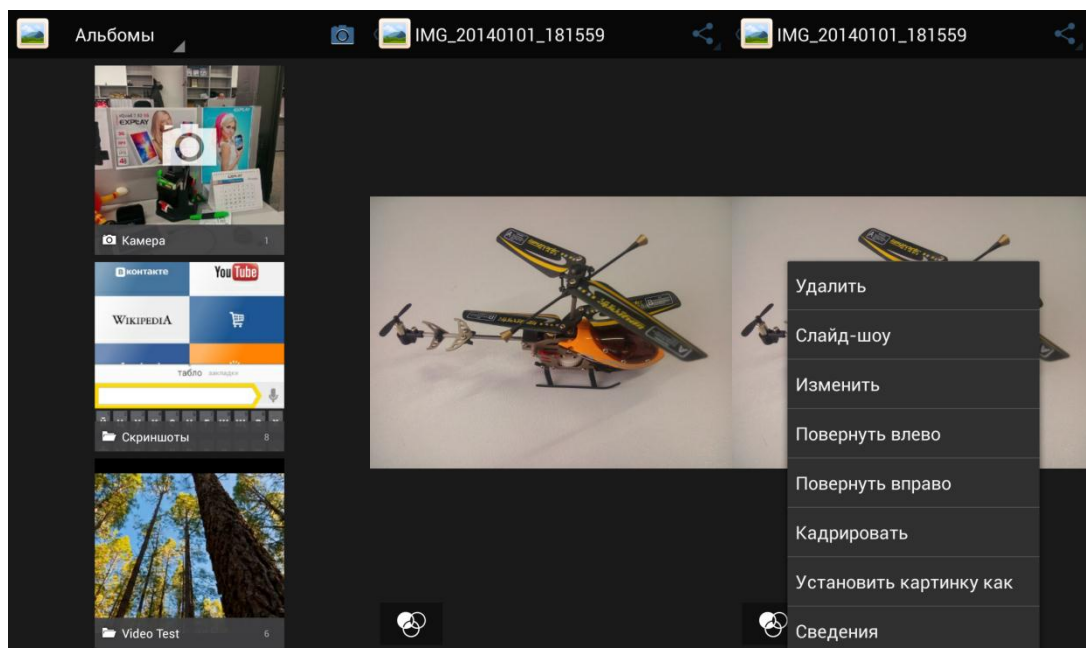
Альбомы

IMG_20140101_181559

IMG_20140101_181559

EXPLAY

Камера 1

ВКонтакте

YouTube

Wikipedia

табло закладки

Скриншоты 8

Video Test 6

Удалить

Слайд-шоу

Изменить

Повернуть влево

Повернуть вправо

Кадрировать

Установить картинку как

Сведения